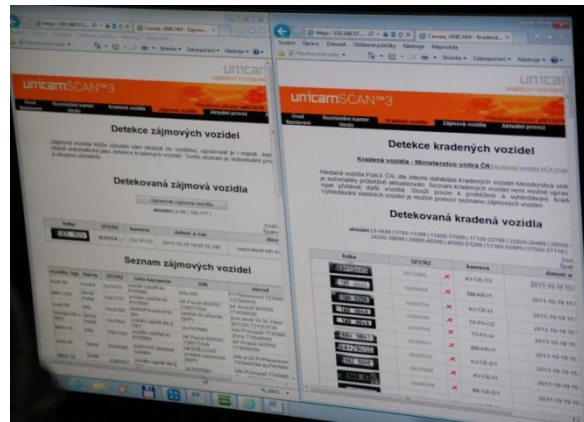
unicamSCAN™3

Detekce zájmových vozidel

Detekovaná zájmová vozidla

Seznam zájmových vozidel

unicamSCAN™3

Detekce kradených vozidel

Kradená vozidla - Ministerstvo vnitra ČR

Detekovaná kradená vozidla

| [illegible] | SPZ/RZ | | Kamera | datum a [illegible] |
|---|---|---|---|---|
| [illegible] | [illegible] | ✗ | KV-CE-03 | 2011-10-18 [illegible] |
| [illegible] | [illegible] | ✗ | SM-KR-11 | 2011-10-18 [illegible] |
| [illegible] | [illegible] | ✗ | KV-CE-03 | 2011-10-18 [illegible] |
| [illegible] | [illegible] | ✗ | TS-PA-02 | 2011-10-18 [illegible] |
| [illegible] | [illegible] | ✗ | TS-PA-02 | 2011-10-18 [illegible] |
| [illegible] | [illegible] | ✗ | SM-KR-11 | 2011-10-18 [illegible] |
| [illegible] | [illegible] | ✗ | KJ-CE-01 | 2011-10-18 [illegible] |
| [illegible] | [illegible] | ✗ | KV-CE-03 | 2011-10-18 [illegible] |
| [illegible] | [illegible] | ✗ | SK-CE-01 | 2011-10-18 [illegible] |